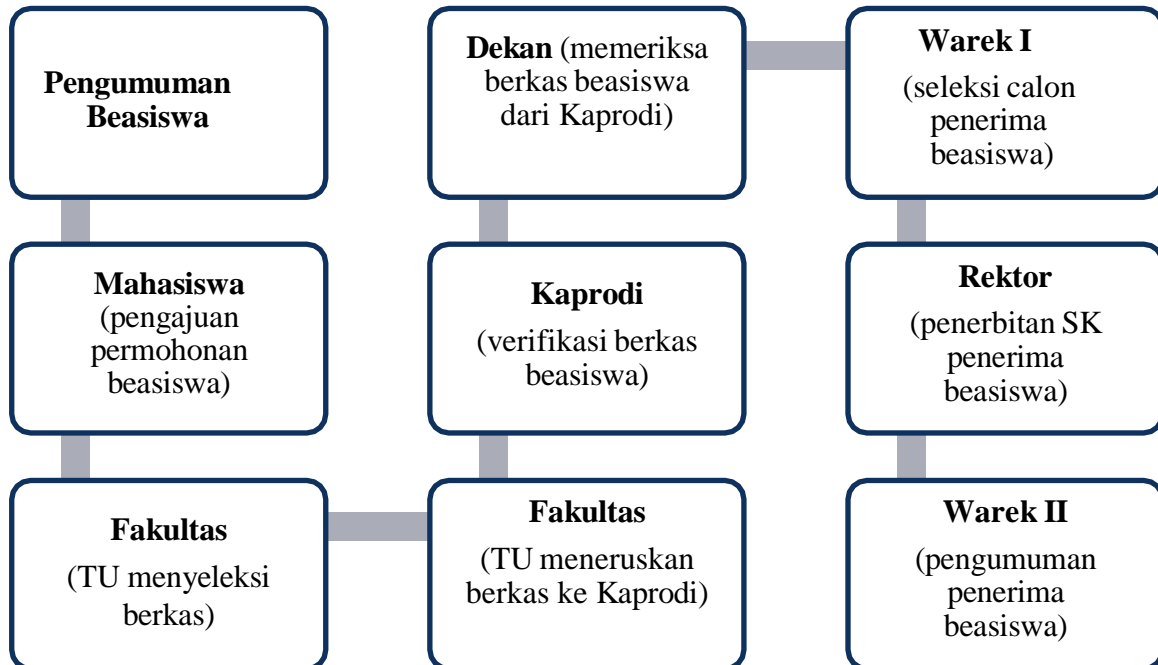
Pengumuman Beasiswa

Mahasiswa
(pengajuan permohonan beasiswa)

Fakultas
(TU menyeleksi berkas)

Fakultas
(TU meneruskan berkas ke Kaprodi)

Kaprodi
(verifikasi berkas beasiswa)

Dekan (memeriksa berkas beasiswa dari Kaprodi)

Warek I
(seleksi calon penerima beasiswa)

Rektor
(penerbitan SK penerima beasiswa)

Warek II
(pengumuman penerima beasiswa)